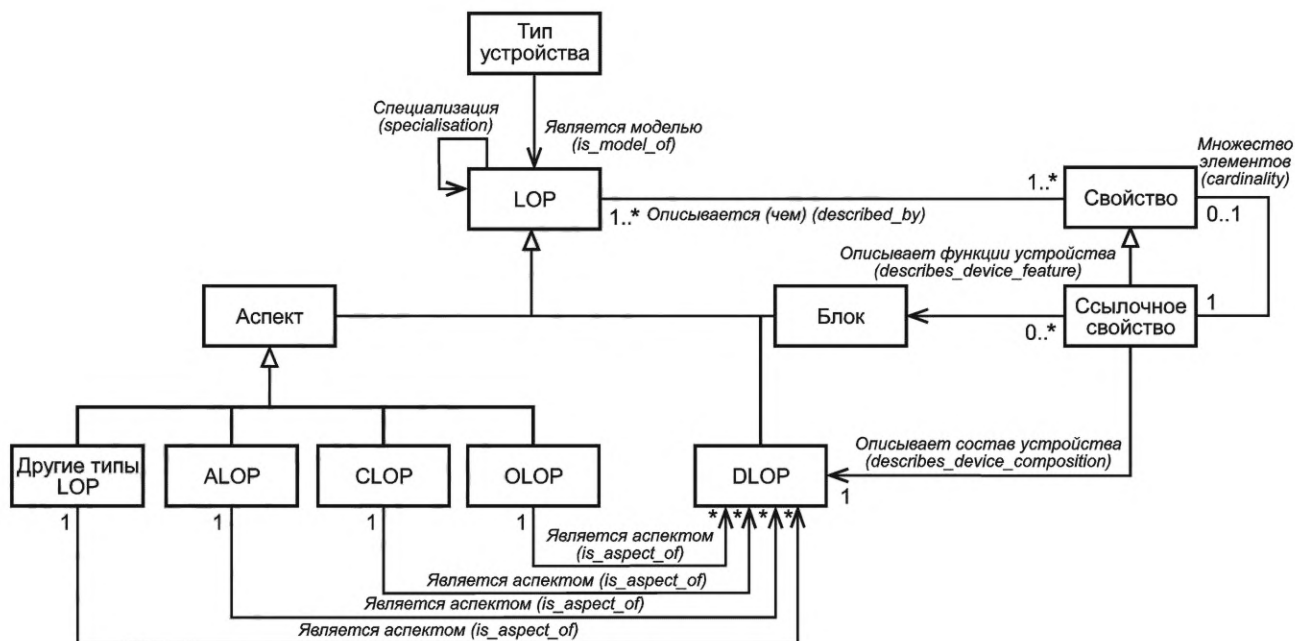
Тип устройства

Специализация (specialisation)

Является моделью (is_model_of)

Множество элементов (cardinality)

LOP

1..*

1..* Описывается (чем) (described_by)

Свойство

0..1

Описывает функции устройства (describes_device_feature)

Аспект

Блок

Ссылочное свойство

1

0..*

Другие типы LOP

ALOP

CLOP

OLOP

DLOP

Описывает состав устройства (describes_device_composition)

1

1

1

1

1

* * * *

Является аспектом (is_aspect_of)

Является аспектом (is_aspect_of)

Является аспектом (is_aspect_of)

Является аспектом (is_aspect_of)